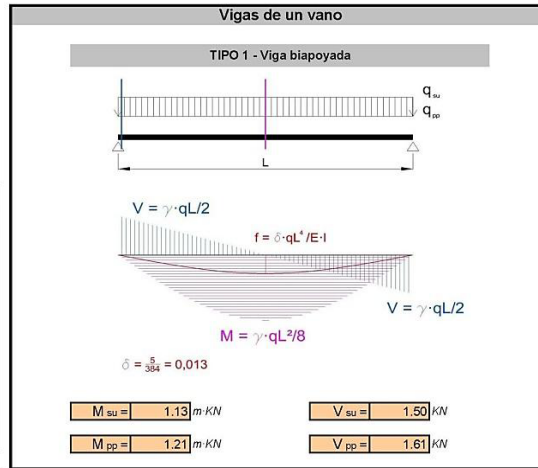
Vigas de un vano

TIPO 1 - Viga biapoyada

$q_{su}$
$q_{pp}$

L

$V = \gamma \cdot qL/2$

$f = \delta \cdot qL^4/E \cdot I$

$V = \gamma \cdot qL/2$

$M = \gamma \cdot qL^2/8$

$\delta = \frac{5}{384} = 0,013$

| M su = | 1.13 | m·KN |
|---|---|---|
| M pp = | 1.21 | m·KN |

| V su = | 1.50 | KN |
|---|---|---|
| V pp = | 1.61 | KN |